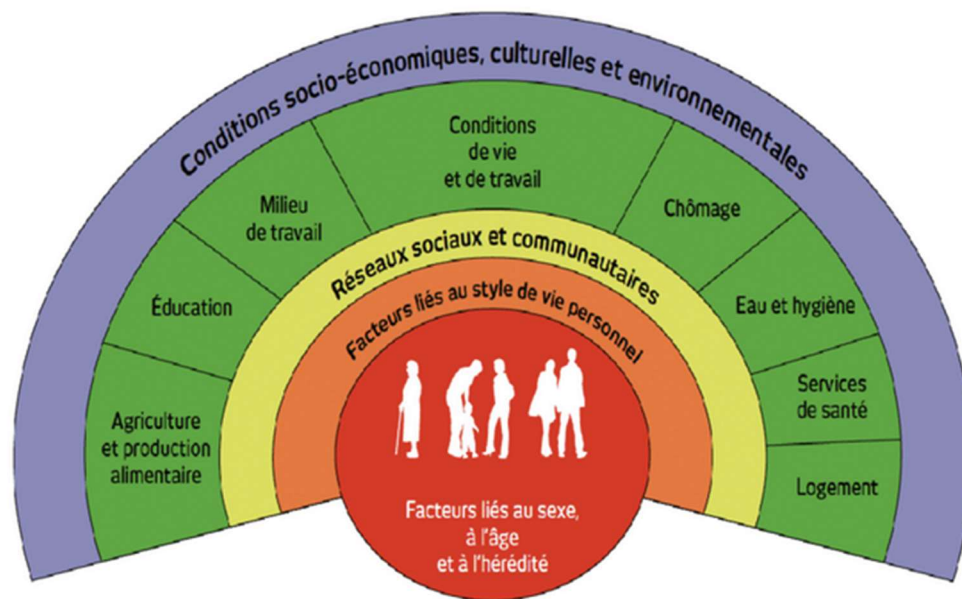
Conditions socio-économiques, culturelles et environnementales

Agriculture et production alimentaire

Éducation

Milieu de travail

Conditions de vie et de travail

Chômage

Eau et hygiène

Services de santé

Logement

Réseaux sociaux et communautaires

Facteurs liés au style de vie personnel

Facteurs liés au sexe, à l'âge et à l'hérédité